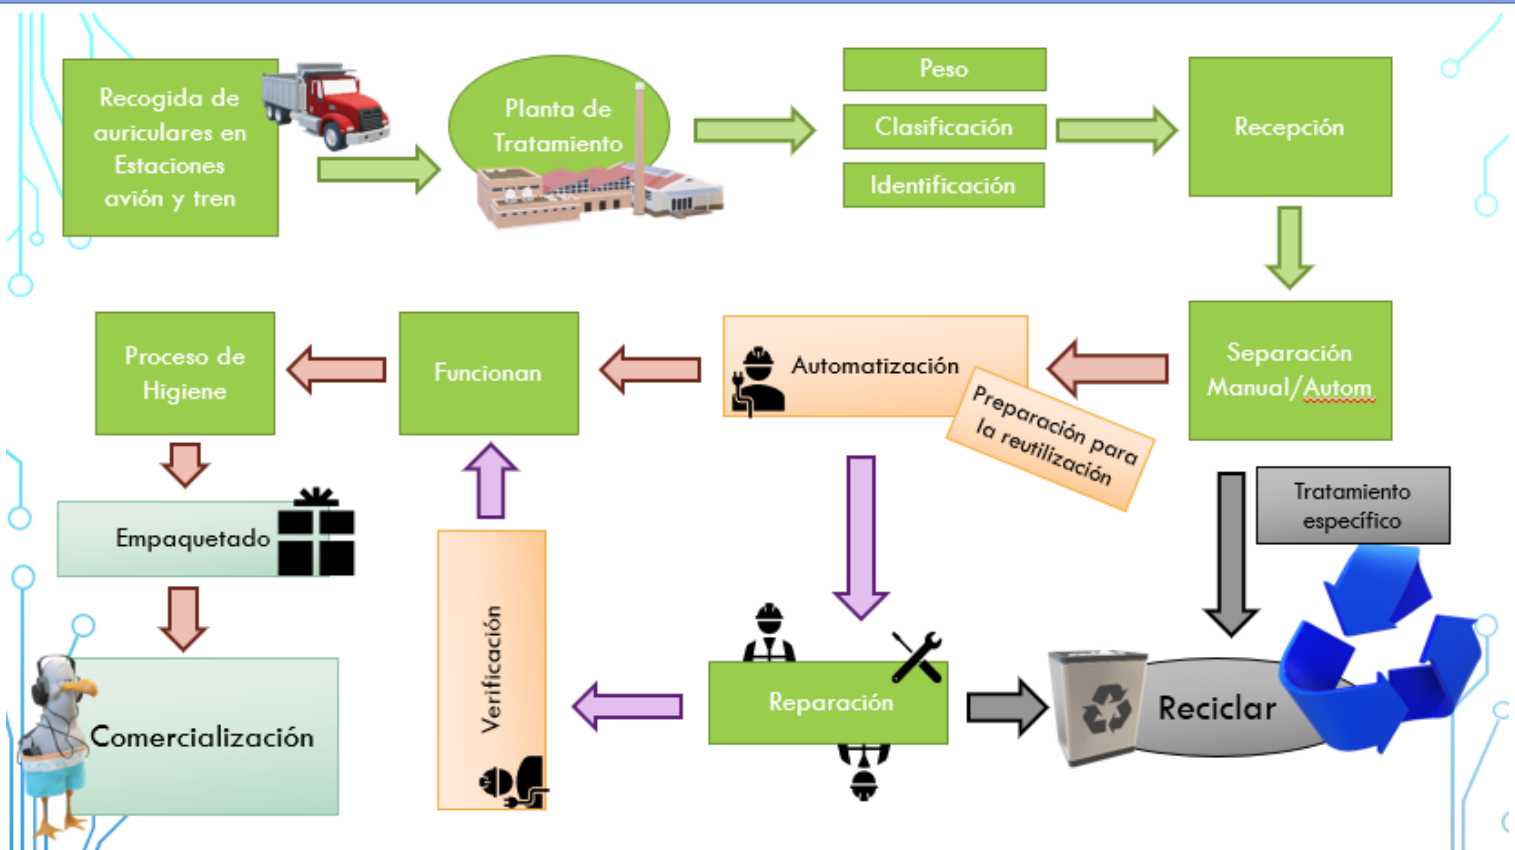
Recogida de auriculares en Estaciones avión y tren

Planta de Tratamiento

Peso

Clasificación

Identificación

Recepción

Separación Manual/Autom

Automatización

Preparación para la reutilización

Funcionan

Proceso de Higiene

Empaquetado

Comercialización

Verificación

Reparación

Tratamiento específico

Reciclar